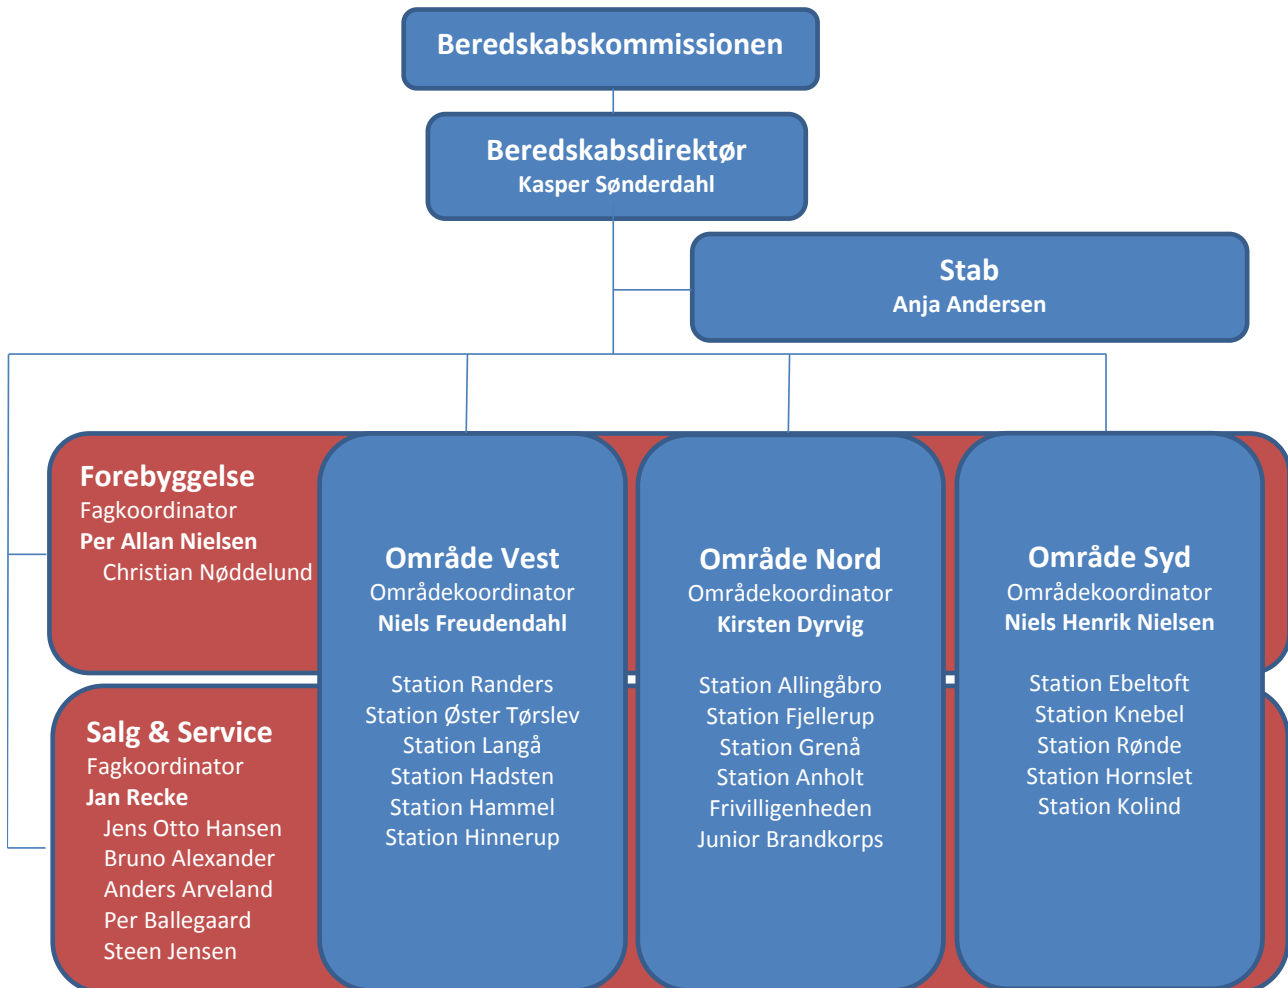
Beredskabskommissionen

Beredskabsdirektør
Kasper Sønderdahl

Stab
Anja Andersen

Forebyggelse
Fagkoordinator
Per Allan Nielsen
Christian Nøddelund

Salg & Service
Fagkoordinator
Jan Recke
Jens Otto Hansen
Bruno Alexander
Anders Arveland
Per Ballegaard
Steen Jensen

Område Vest
Områdekoordinator
Niels Freudendahl

Station Randers
Station Øster Tørslev
Station Langå
Station Hadsten
Station Hammel
Station Hinnerup

Område Nord
Områdekoordinator
Kirsten Dyrvig

Station Allingåbro
Station Fjellerup
Station Grenå
Station Anholt
Frivilligenheden
Junior Brandkorps

Område Syd
Områdekoordinator
Niels Henrik Nielsen

Station Ebeltoft
Station Knebel
Station Rønde
Station Hornslet
Station Kolind